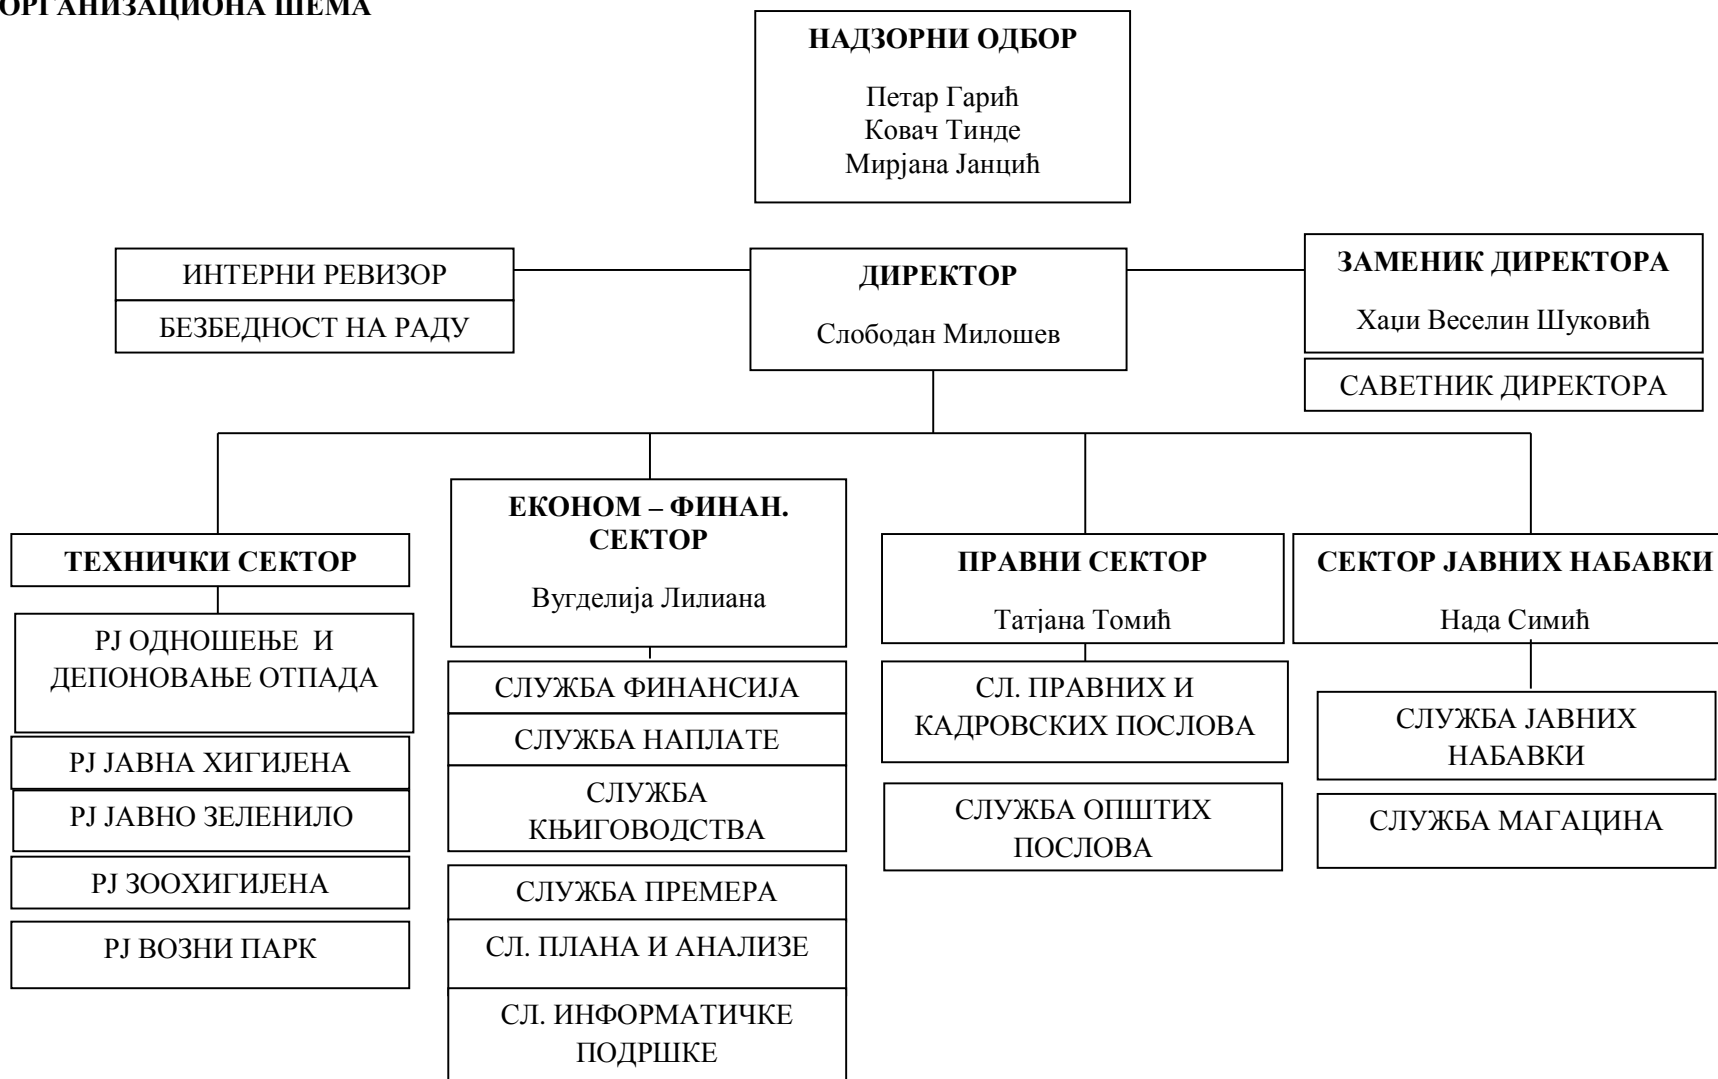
ОРГАНИЗАЦИОНА ШЕМА

НАДЗОРНИ ОДБОР

Петар Гарић
Ковач Тинде
Мирјана Јанцић

ИНТЕРНИ РЕВИЗОР

БЕЗБЕДНОСТ НА РАДУ

ДИРЕКТОР

Слободан Милошев

ЗАМЕНИК ДИРЕКТОРА

Хаџи Веселин Шуковић

САВЕТНИК ДИРЕКТОРА

ТЕХНИЧКИ СЕКТОР

РЈ ОДНОШЕЊЕ И ДЕПОНОВАЊЕ ОТПАДА

РЈ ЈАВНА ХИГИЈЕНА

РЈ ЈАВНО ЗЕЛЕНИЛО

РЈ ЗООХИГИЈЕНА

РЈ ВОЗНИ ПАРК

ЕКОНОМ – ФИНАН. СЕКТОР

Вугделија Лилиана

СЛУЖБА ФИНАНСИЈА

СЛУЖБА НАПЛАТЕ

СЛУЖБА КЊИГОВОДСТВА

СЛУЖБА ПРЕМЕРА

СЛ. ПЛАНА И АНАЛИЗЕ

СЛ. ИНФОРМАТИЧКЕ ПОДРШКЕ

ПРАВНИ СЕКТОР

Татјана Томић

СЛ. ПРАВНИХ И КАДРОВСКИХ ПОСЛОВА

СЛУЖБА ОПШТИХ ПОСЛОВА

СЕКТОР ЈАВНИХ НАБАВКИ

Нада Симић

СЛУЖБА ЈАВНИХ НАБАВКИ

СЛУЖБА МАГАЦИНА